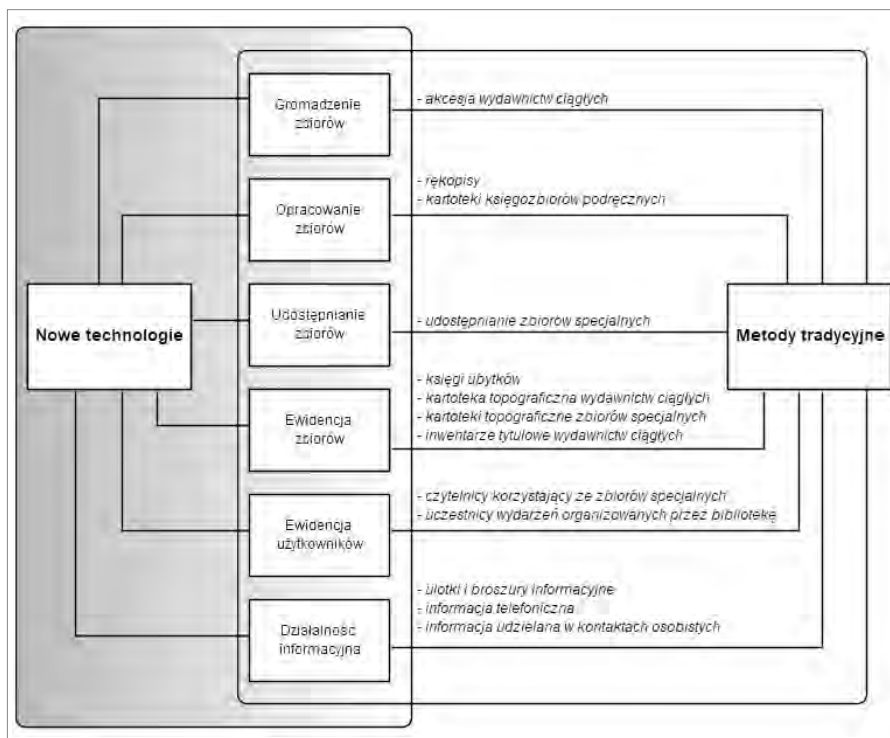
Gromadzenie zbiorów

- akcesja wydawnictw ciągłych

Opracowanie zbiorów

- rękopisy
- kartoteki księgozbiorów podręcznych

Nowe technologie

Udostępnianie zbiorów

- udostępnianie zbiorów specjalnych

Metody tradycyjne

Ewidencja zbiorów

- księgi ubytków
- kartoteka topograficzna wydawnictw ciągłych
- kartoteki topograficzne zbiorów specjalnych
- inwentarze tytułowe wydawnictw ciągłych

Ewidencja użytkowników

- czytelnicy korzystający ze zbiorów specjalnych
- uczestnicy wydarzeń organizowanych przez bibliotekę

Działalność informacyjna

- ulotki i broszury informacyjne
- informacja telefoniczna
- informacja udzielana w kontaktach osobistych